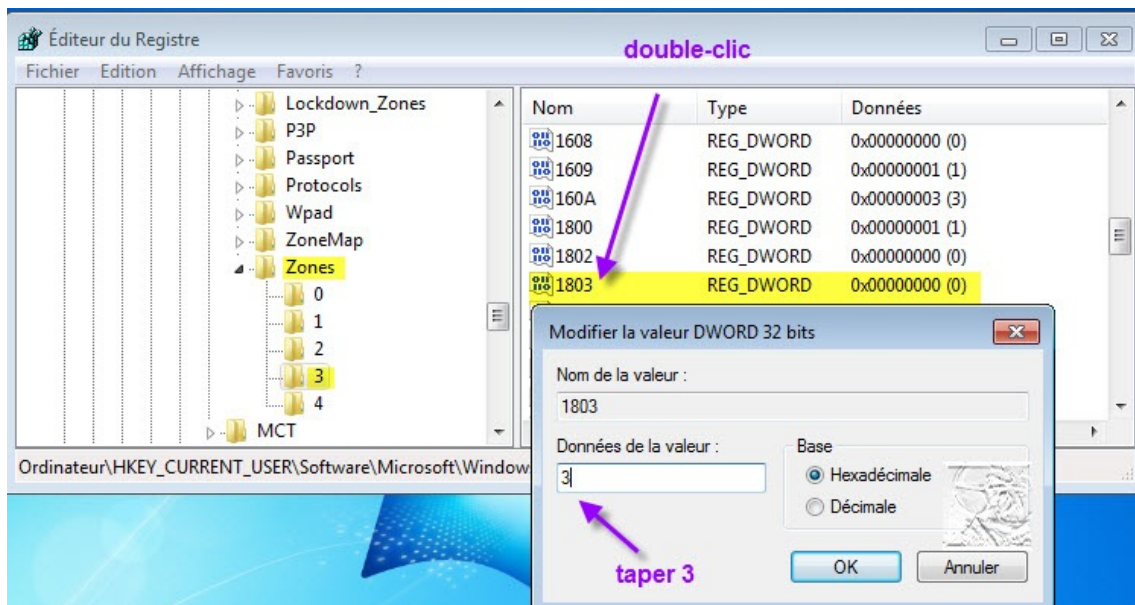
Éditeur du Registre

double-clic

Fichier Edition Affichage Favoris ?

Lockdown_Zones
P3P
Passport
Protocols
Wpad
ZoneMap
Zones
0
1
2
3
4
MCT

| Nom | Type | Données |
|---|---|---|
| 1608 | REG_DWORD | 0x00000000 (0) |
| 1609 | REG_DWORD | 0x00000001 (1) |
| 160A | REG_DWORD | 0x00000003 (3) |
| 1800 | REG_DWORD | 0x00000001 (1) |
| 1802 | REG_DWORD | 0x00000000 (0) |
| 1803 | REG_DWORD | 0x00000000 (0) |

Ordinateur\HKEY_CURRENT_USER\Software\Microsoft\Window

Modifier la valeur DWORD 32 bits

Nom de la valeur :
1803

Données de la valeur :
3

Base
Hexadécimale
Décimale

OK
Annuler

taper 3